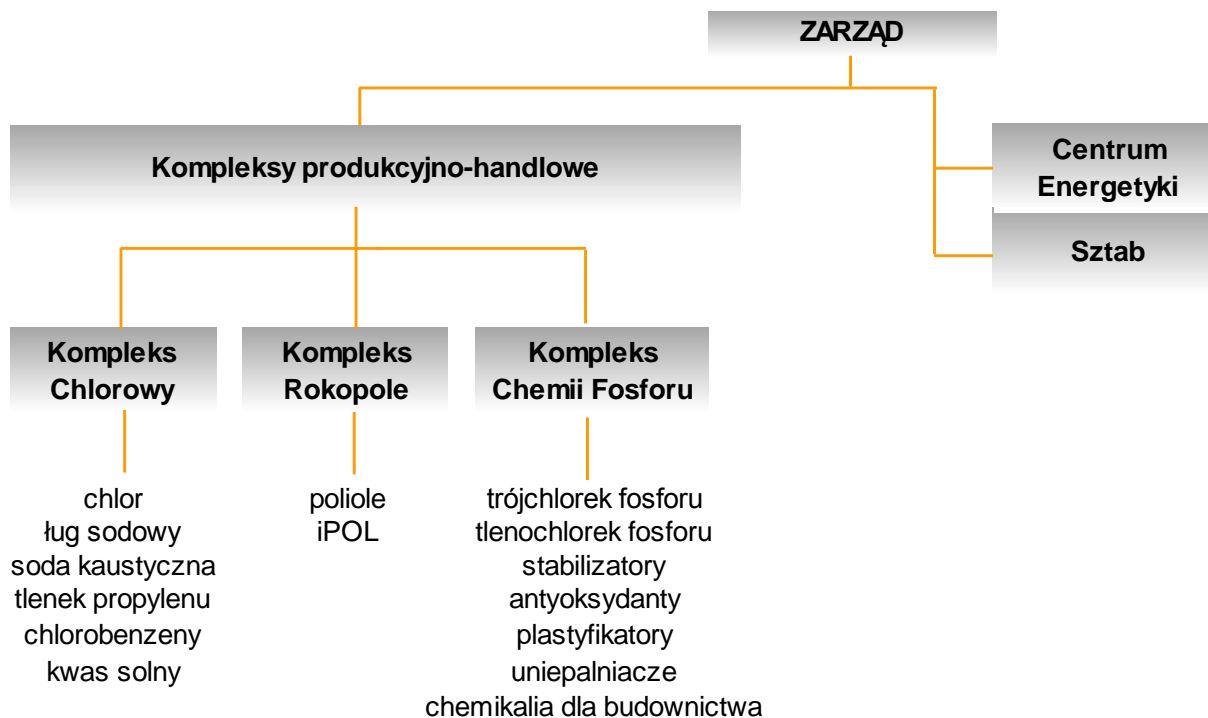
ZARZĄD

Kompleksy produkcyjno-handlowe

Centrum Energetyki

Sztab

Kompleks Chlorowy

chlor
ług sodowy
soda kaustyczna
tlenek propylenu
chlorobenzeny
kwas solny

Kompleks Rokopole

poliole
iPOL

Kompleks Chemii Fosforu

trójchlorek fosforu
tlenochlorek fosforu
stabilizatory
antyoksydanty
plastyfikatory
uniepalniacze
chemikalia dla budownictwa